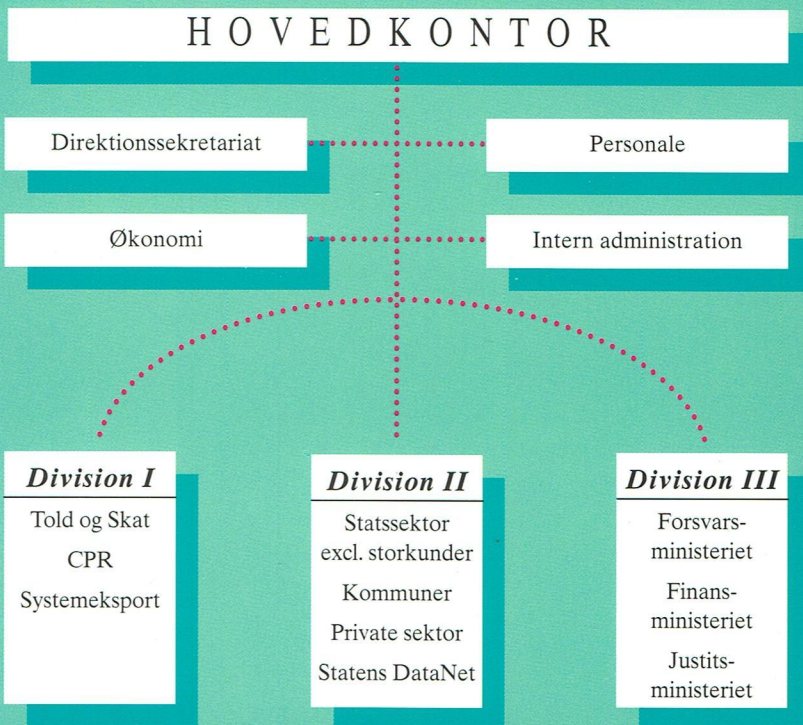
HOVEDKONTOR

Direktionssekretariat

Personale

Økonomi

Intern administration

Division I
Told og Skat
CPR
Systemeksport

Division II
Statssektor excl. storkunder
Kommuner
Private sektor
Statens DataNet

Division III
Forsvarsministeriet
Finansministeriet
Justitsministeriet